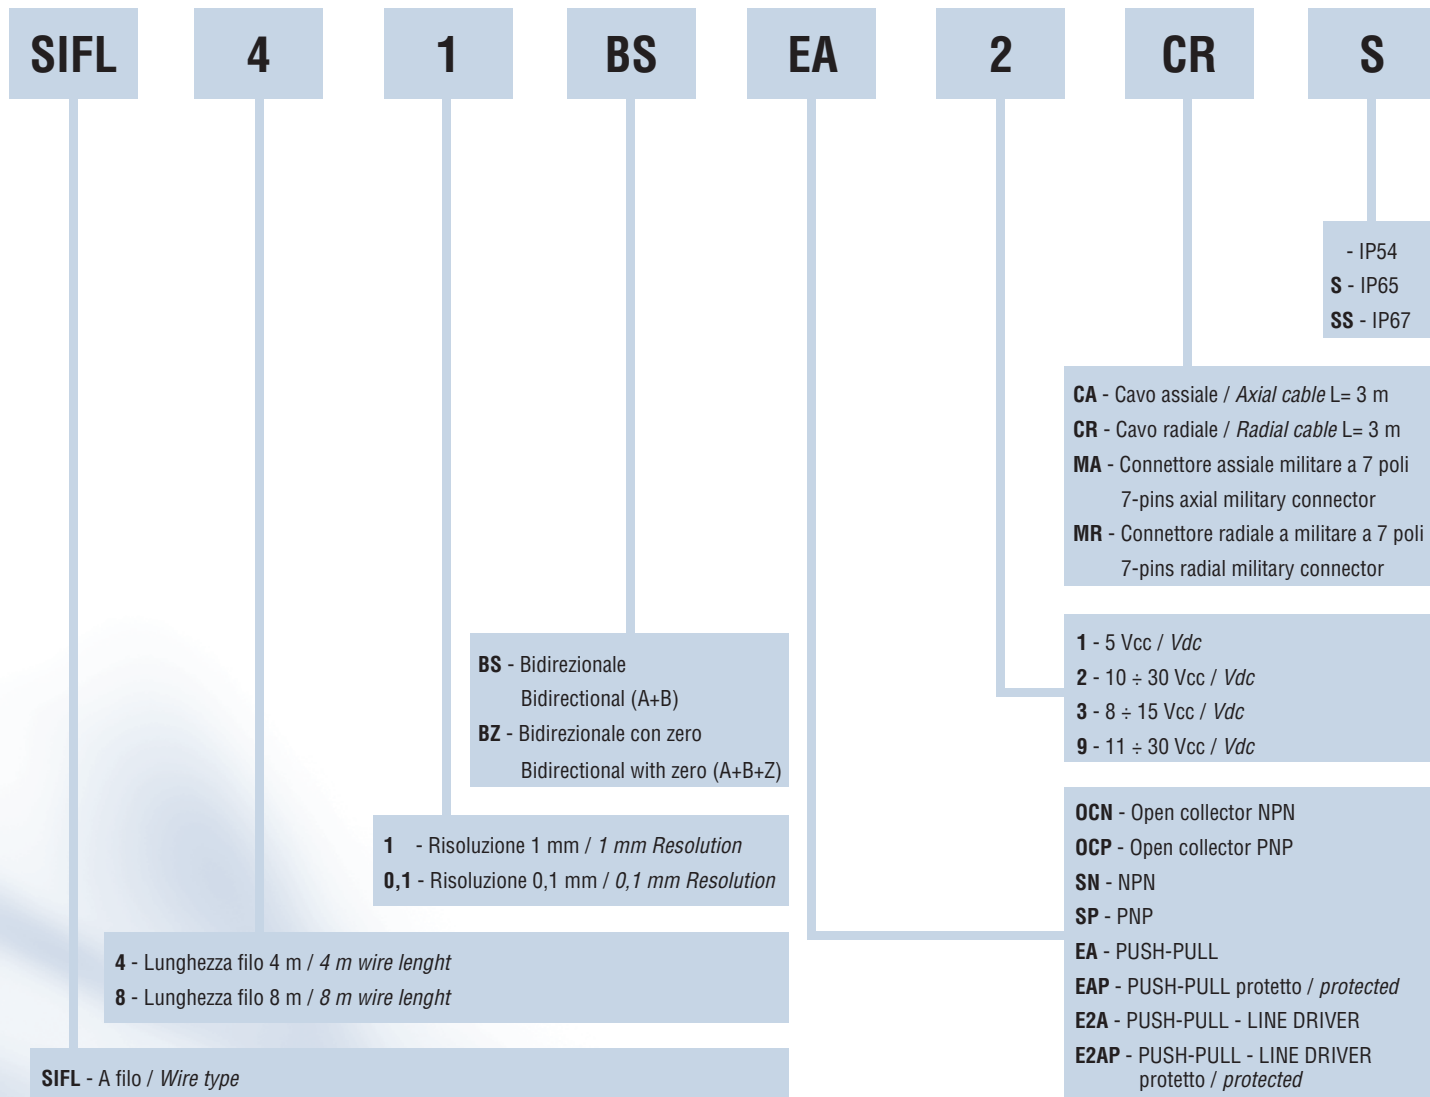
SIFL 4 1 BS EA 2 CR S

- IP54
**S** - IP65
**SS** - IP67

**CA** - Cavo assiale / *Axial cable* L= 3 m
**CR** - Cavo radiale / *Radial cable* L= 3 m
**MA** - Connettore assiale militare a 7 poli
7-pins axial military connector
**MR** - Connettore radiale a militare a 7 poli
7-pins radial military connector

**1** - 5 Vcc / *Vdc*
**2** - 10 ÷ 30 Vcc / *Vdc*
**3** - 8 ÷ 15 Vcc / *Vdc*
**9** - 11 ÷ 30 Vcc / *Vdc*

**BS** - Bidirezionale
Bidirectional (A+B)
**BZ** - Bidirezionale con zero
Bidirectional with zero (A+B+Z)

**OCN** - Open collector NPN
**OCP** - Open collector PNP
**SN** - NPN
**SP** - PNP
**EA** - PUSH-PULL
**EAP** - PUSH-PULL protetto / *protected*
**E2A** - PUSH-PULL - LINE DRIVER
**E2AP** - PUSH-PULL - LINE DRIVER protetto / *protected*

**1** - Risoluzione 1 mm / *1 mm Resolution*
**0,1** - Risoluzione 0,1 mm / *0,1 mm Resolution*

**4** - Lunghezza filo 4 m / *4 m wire lenght*
**8** - Lunghezza filo 8 m / *8 m wire lenght*

**SIFL** - A filo / *Wire type*